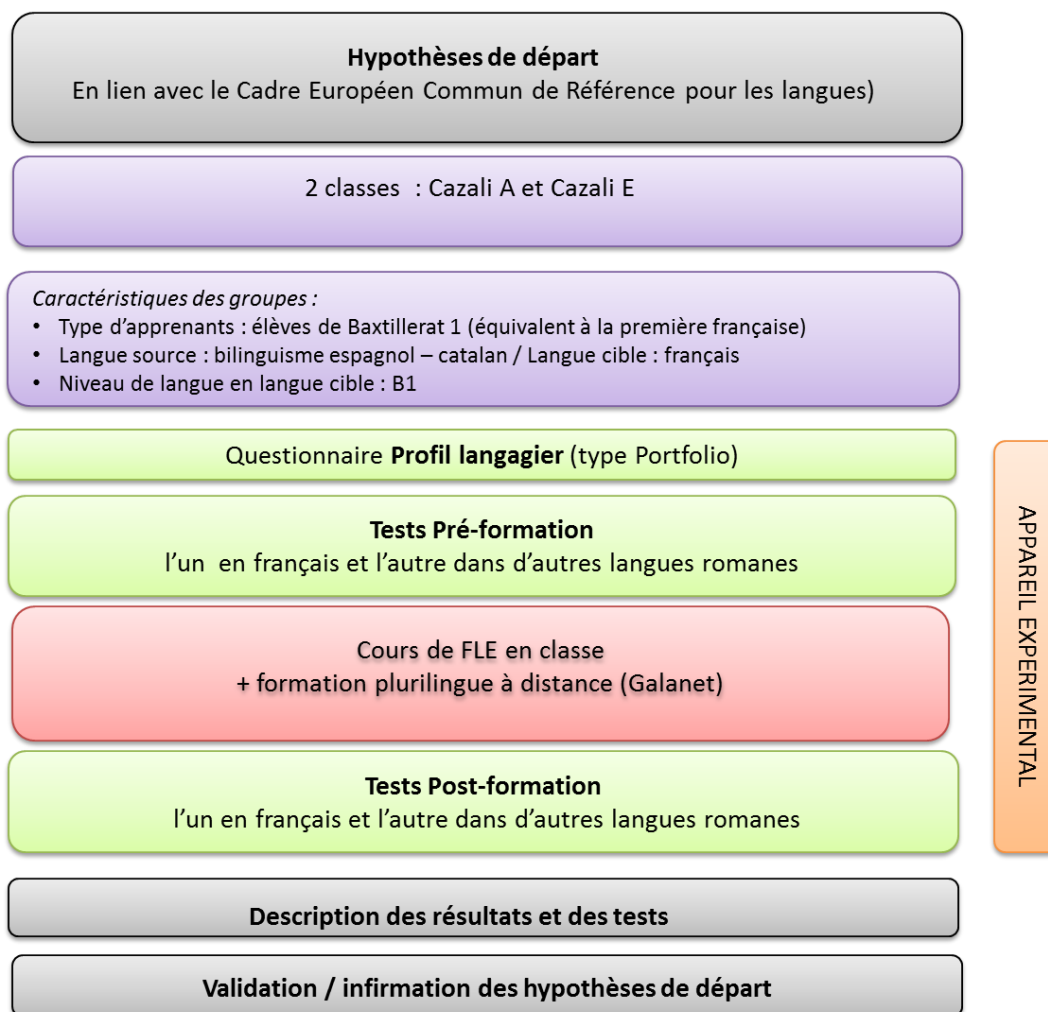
**Hypothèses de départ**
En lien avec le Cadre Européen Commun de Référence pour les langues)

2 classes : Cazali A et Cazali E

*Caractéristiques des groupes :*
- Type d'apprenants : élèves de Baxtillerat 1 (équivalent à la première française)
- Langue source : bilinguisme espagnol – catalan / Langue cible : français
- Niveau de langue en langue cible : B1

Questionnaire **Profil langagier** (type Portfolio)

**Tests Pré-formation**
l'un en français et l'autre dans d'autres langues romanes

Cours de FLE en classe
+ formation plurilingue à distance (Galanet)

**Tests Post-formation**
l'un en français et l'autre dans d'autres langues romanes

APPAREIL EXPERIMENTAL

**Description des résultats et des tests**

**Validation / infirmation des hypothèses de départ**